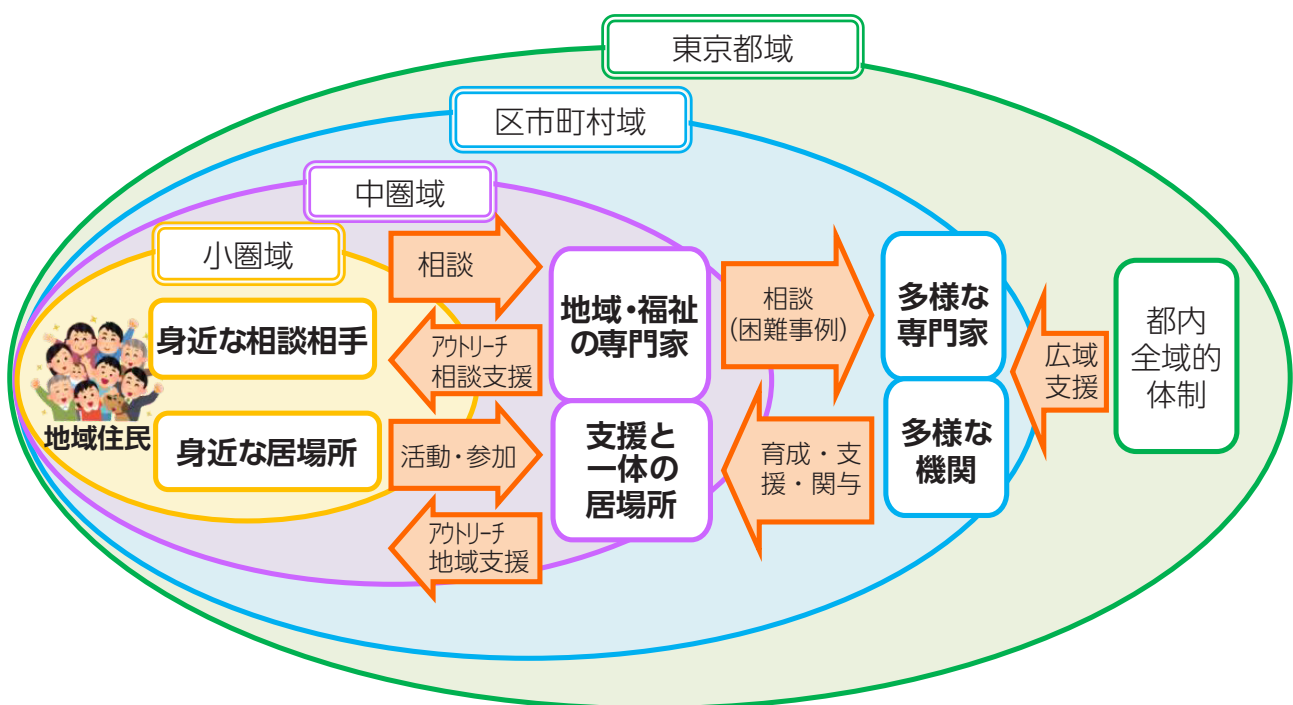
東京都域

区市町村域

中圏域

小圏域

地域住民

身近な相談相手

身近な居場所

相談

アウトリーチ
相談支援

活動・参加

アウトリーチ
地域支援

地域・福祉の専門家

支援と一体の居場所

相談
(困難事例)

育成・支援・関与

多様な専門家

多様な機関

広域支援

都内全域的体制